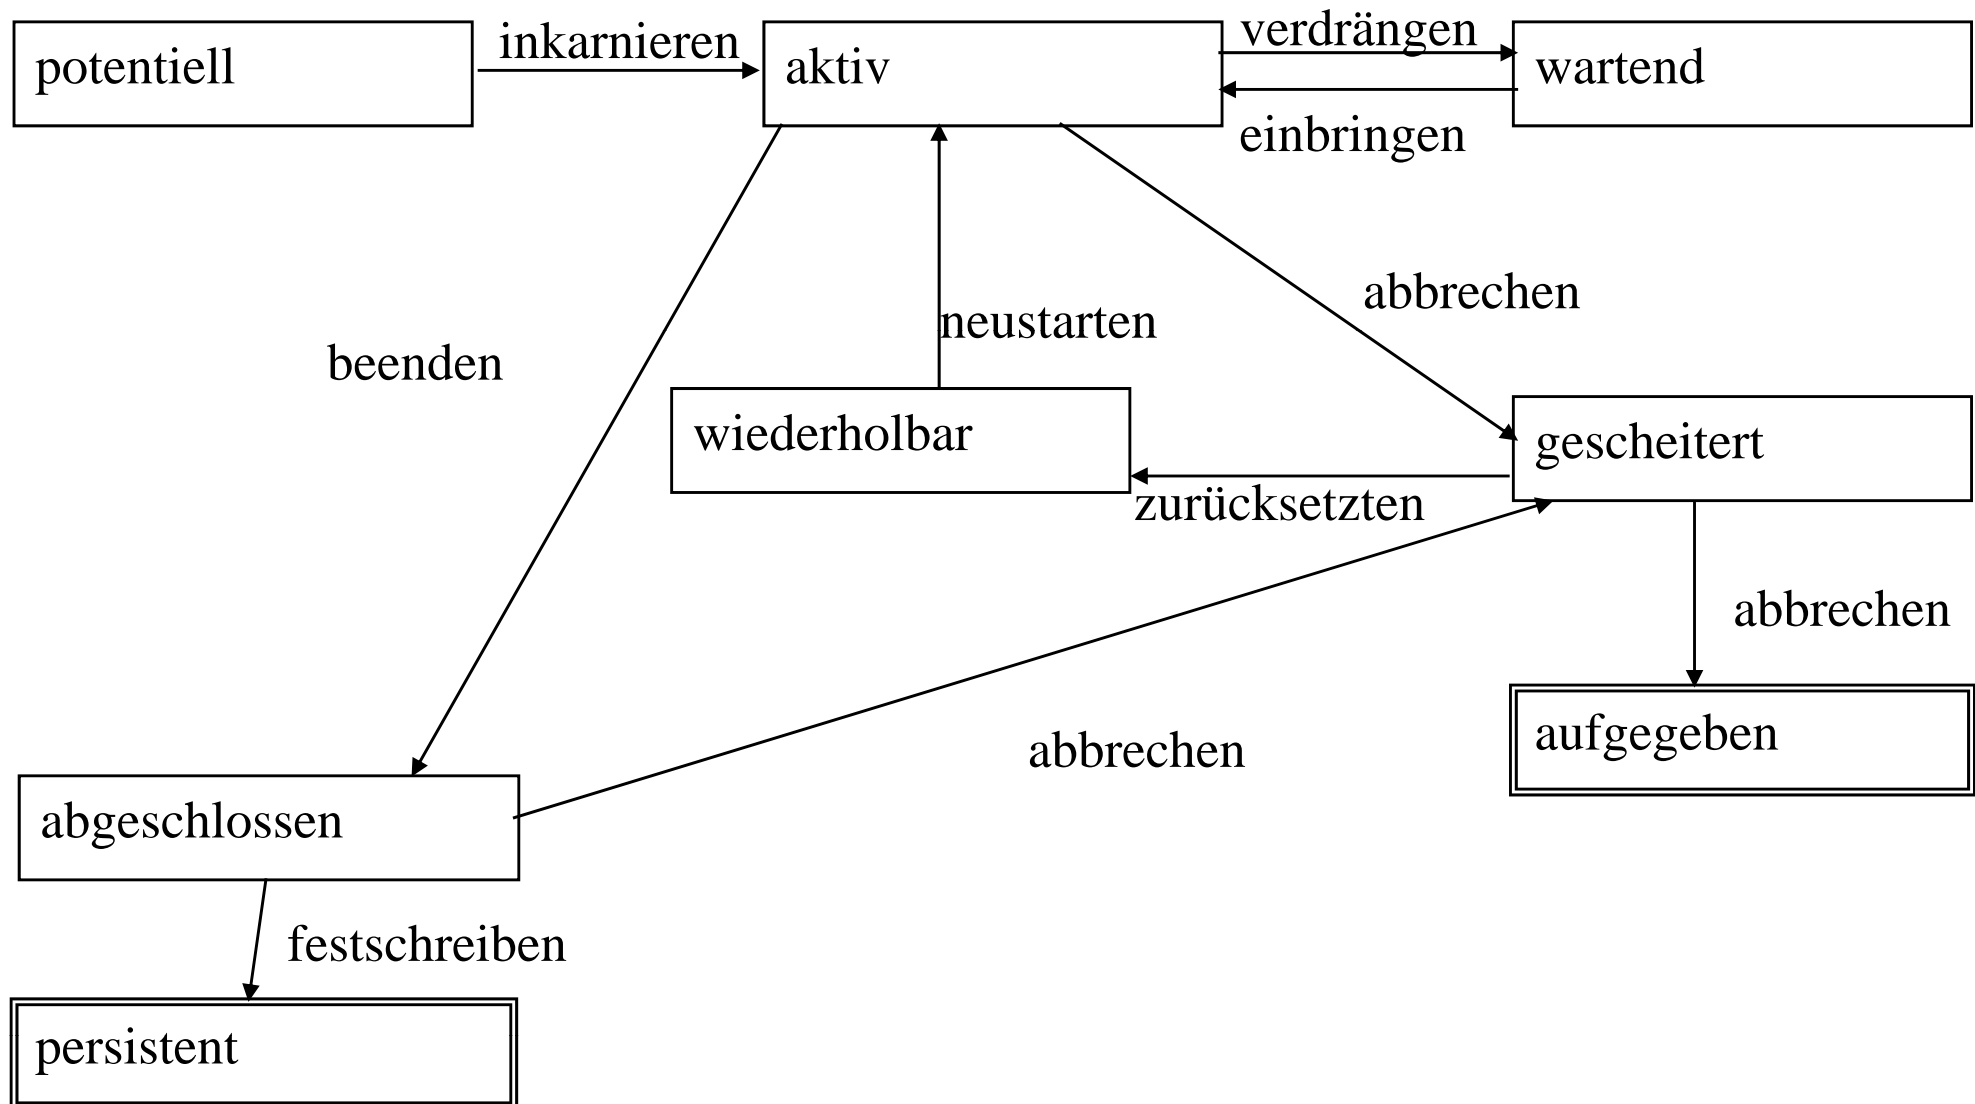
potentiell

inkarnieren

aktiv

verdrängen

wartend

einbringen

abbrechen

neustarten

beenden

wiederholbar

gescheitert

zurücksetzten

abbrechen

aufgegeben

abbrechen

abgeschlossen

festschreiben

persistent